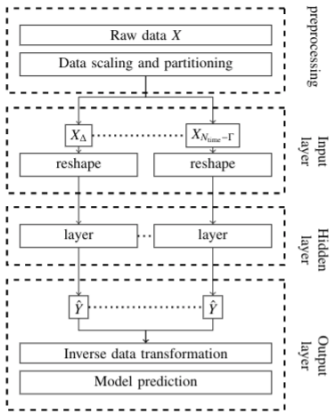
preprocessing

Raw data $X$

Data scaling and partitioning

Input layer

$X_{\Delta}$

$X_{N_{\text{time}}-\Gamma}$

reshape

reshape

Hidden layer

layer

layer

Output layer

$\hat{Y}$

$\hat{Y}$

Inverse data transformation

Model prediction